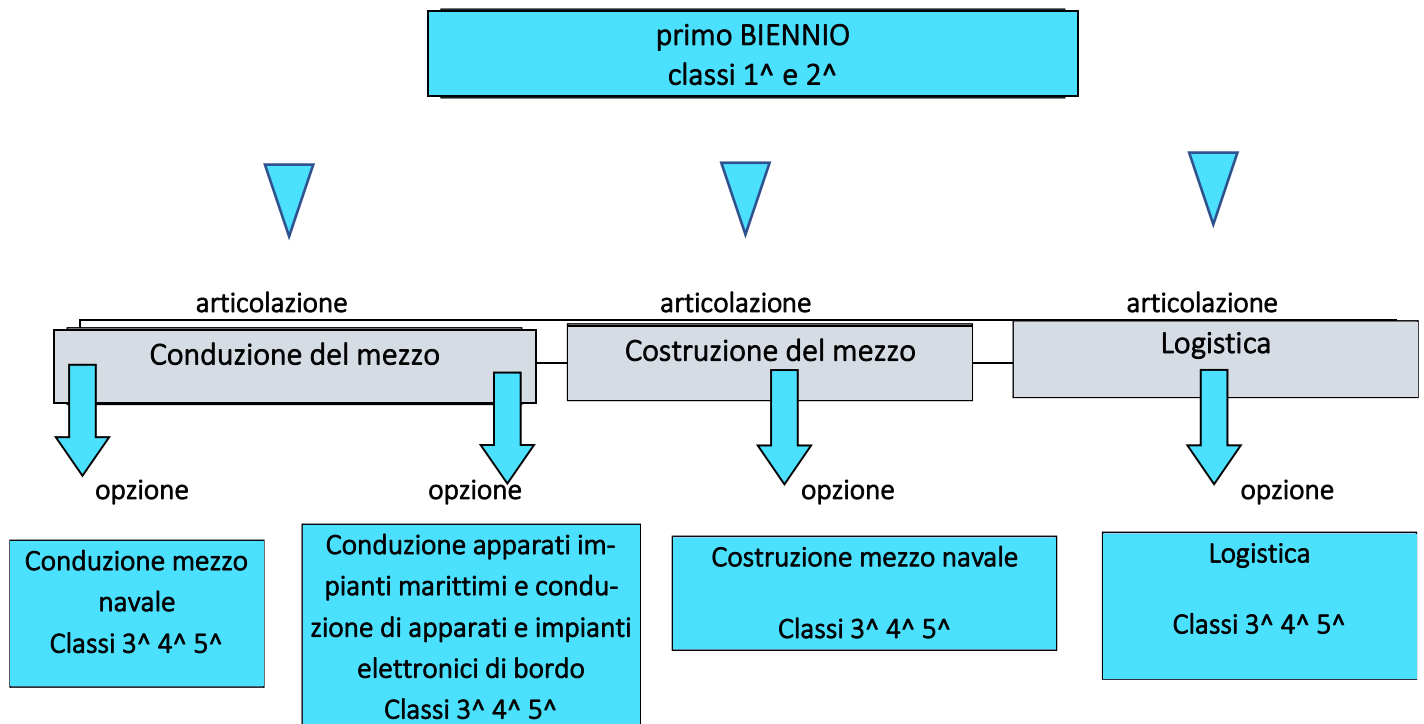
primo BIENNIO
classi 1^ e 2^

articolazione

Conduzione del mezzo

articolazione

Costruzione del mezzo

articolazione

Logistica

opzione

Conduzione mezzo navale
Classi 3^ 4^ 5^

opzione

Conduzione apparati impianti marittimi e conduzione di apparati e impianti elettronici di bordo
Classi 3^ 4^ 5^

opzione

Costruzione mezzo navale

Classi 3^ 4^ 5^

opzione

Logistica

Classi 3^ 4^ 5^